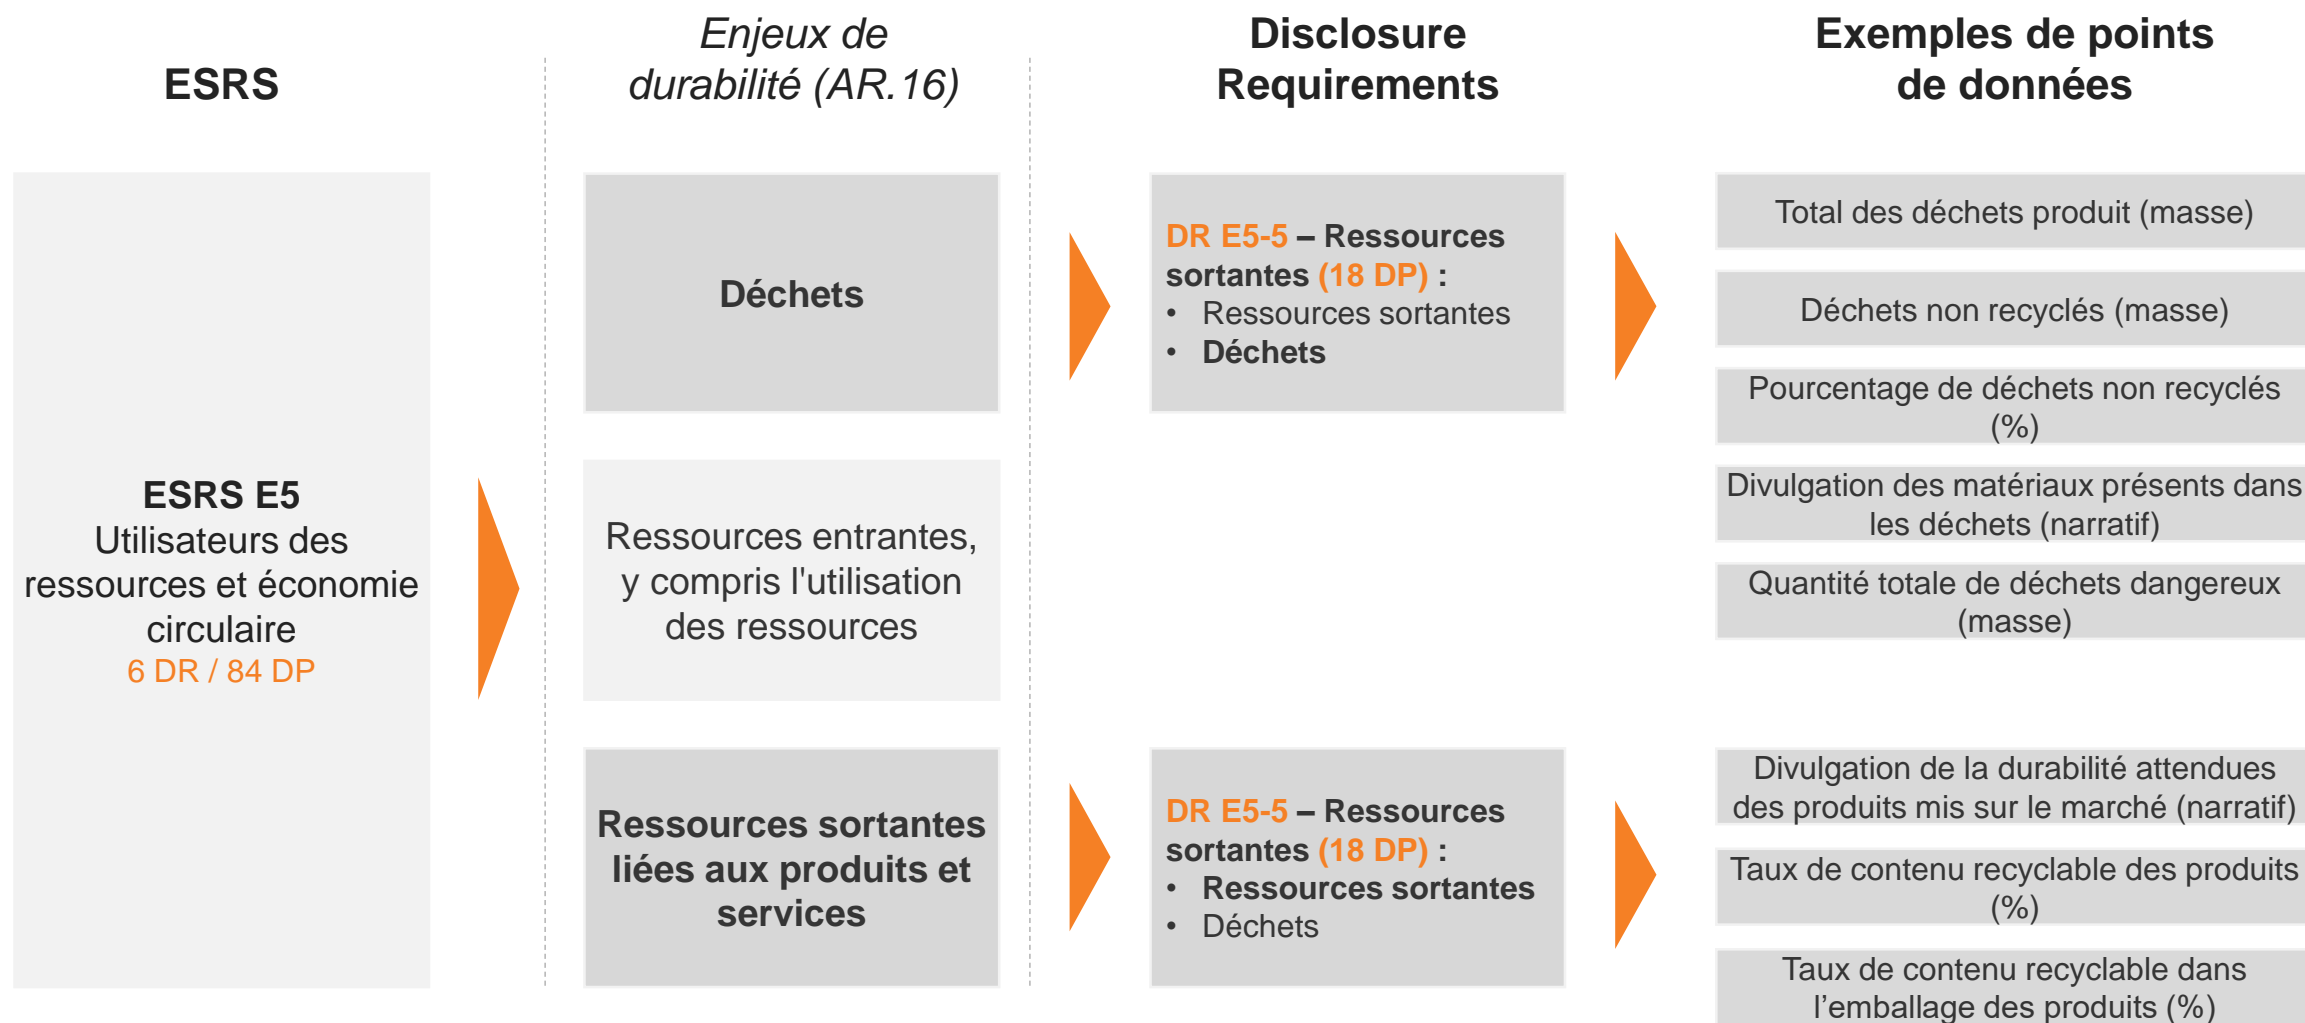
ESRS

Enjeux de durabilité (AR.16)

Disclosure Requirements

Exemples de points de données

ESRS E5
Utilisateurs des ressources et économie circulaire
6 DR / 84 DP

Déchets

Ressources entrantes, y compris l'utilisation des ressources

Ressources sortantes liées aux produits et services

DR E5-5 – Ressources sortantes (18 DP) :
• Ressources sortantes
• Déchets

DR E5-5 – Ressources sortantes (18 DP) :
• Ressources sortantes
• Déchets

Total des déchets produit (masse)

Déchets non recyclés (masse)

Pourcentage de déchets non recyclés (%)

Divulgation des matériaux présents dans les déchets (narratif)

Quantité totale de déchets dangereux (masse)

Divulgation de la durabilité attendues des produits mis sur le marché (narratif)

Taux de contenu recyclable des produits (%)

Taux de contenu recyclable dans l'emballage des produits (%)